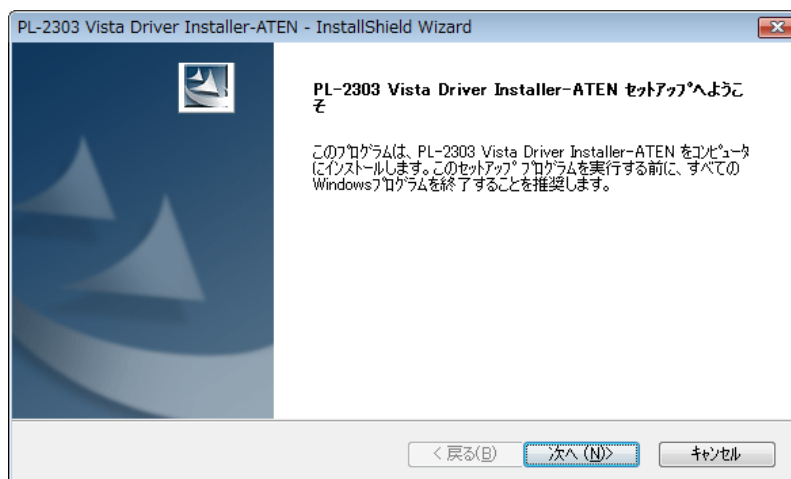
PL-2303 Vista Driver Installer-ATEN - InstallShield Wizard

PL-2303 Vista Driver Installer-ATEN セットアップへようこそ

このプログラムは、PL-2303 Vista Driver Installer-ATEN をコンピュータにインストールします。このセットアップ プログラムを実行する前に、すべてのWindowsプログラムを終了することを推奨します。

< 戻る(B)　次へ (N)>　キャンセル